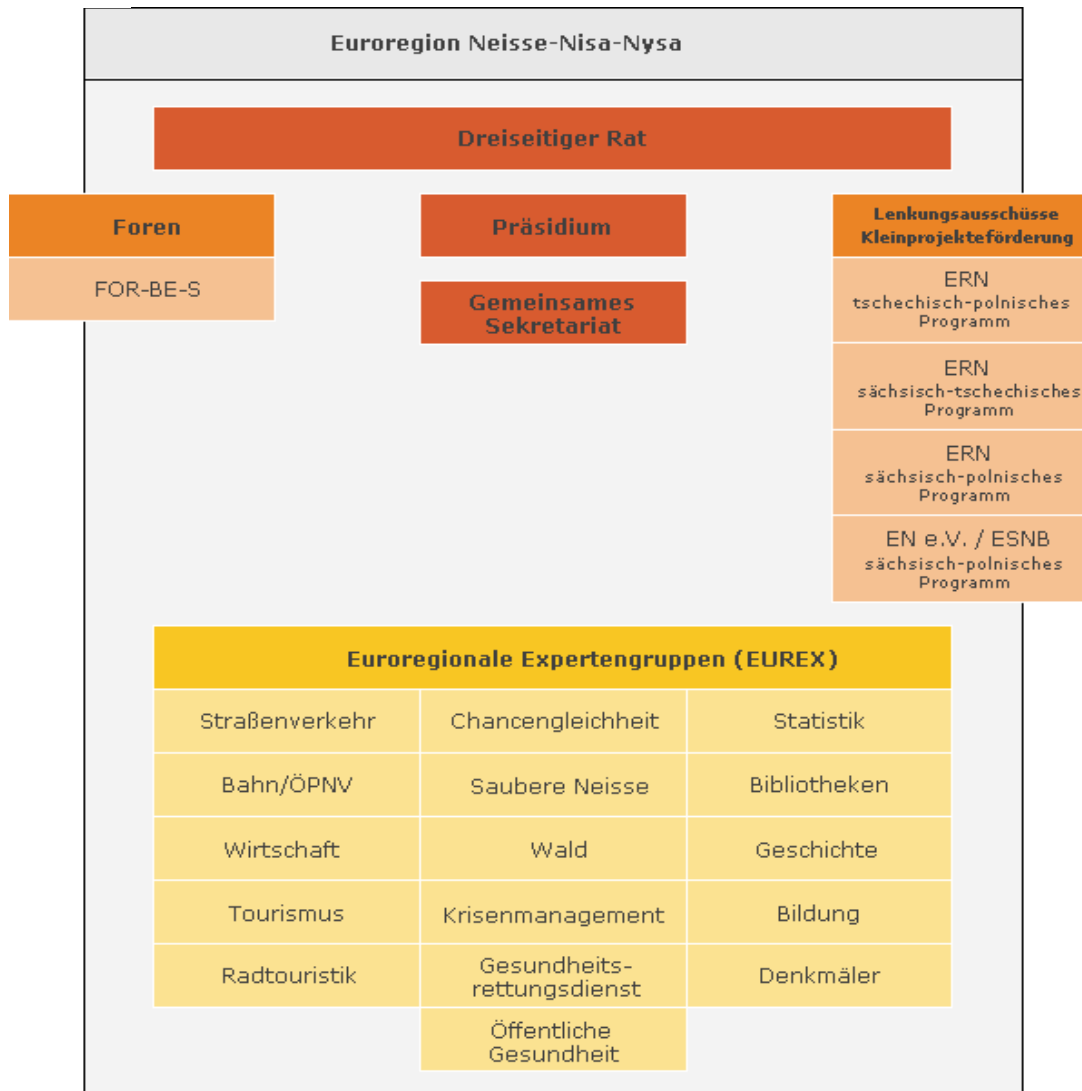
Euroregion Neisse-Nisa-Nysa

Dreiseitiger Rat

Foren

FOR-BE-S

Präsidium

Gemeinsames Sekretariat

Lenkungsausschüsse Kleinprojekteförderung

ERN
tschechisch-polnisches Programm

ERN
sächsisch-tschechisches Programm

ERN
sächsisch-polnisches Programm

EN e.V. / ESNB
sächsisch-polnisches Programm

Euroregionale Expertengruppen (EUREX)

| Straßenverkehr | Chancengleichheit | Statistik |
|---|---|---|
| Bahn/ÖPNV | Saubere Neisse | Bibliotheken |
| Wirtschaft | Wald | Geschichte |
| Tourismus | Krisenmanagement | Bildung |
| Radtouristik | Gesundheitsrettungsdienst | Denkmäler |
| | Öffentliche Gesundheit | |